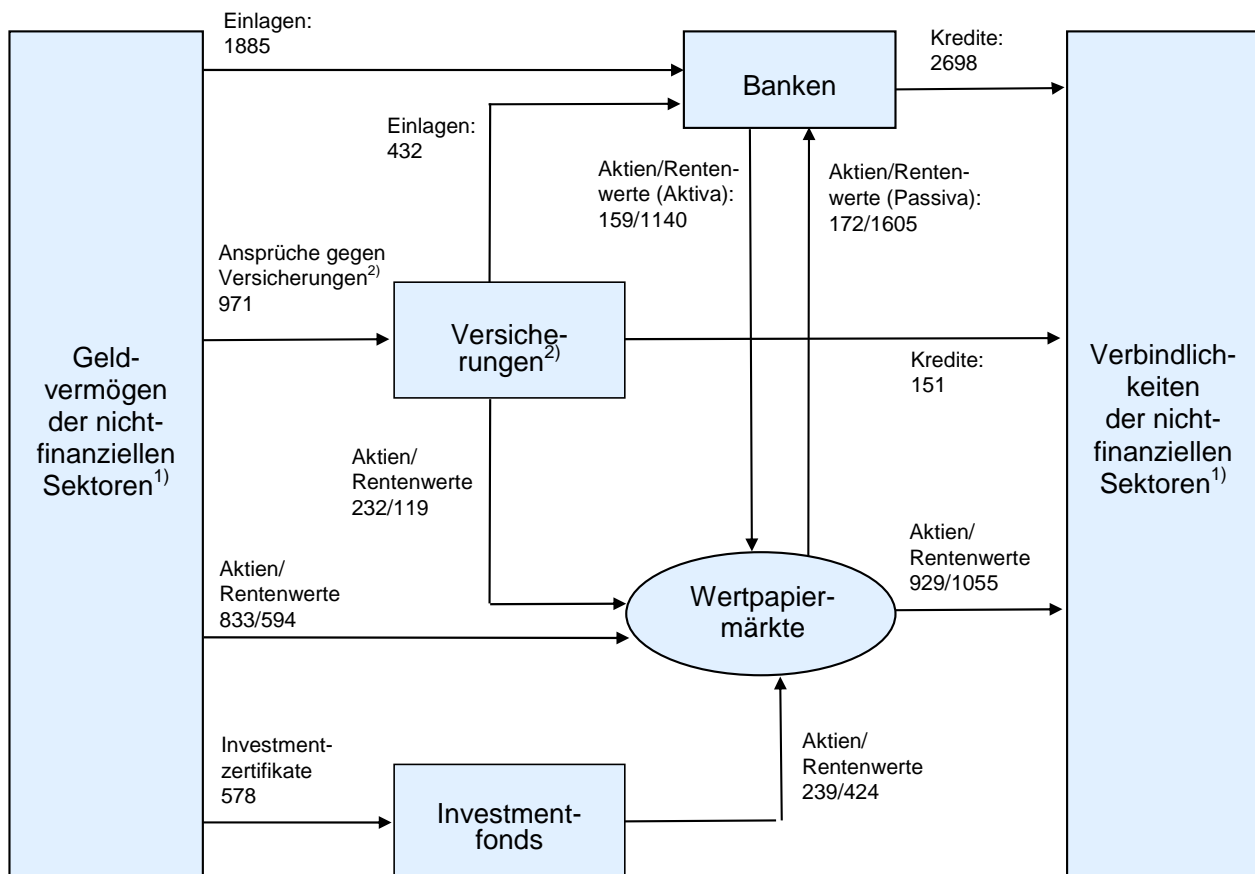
Einlagen:
1885

Banken

Kredite:
2698

Einlagen:
432

Aktien/Rentenwerte (Aktiva):
159/1140

Aktien/Rentenwerte (Passiva):
172/1605

Ansprüche gegen Versicherungen$^{2)}$
971

Geldvermögen der nichtfinanziellen Sektoren$^{1)}$

Versicherungen$^{2)}$

Kredite:
151

Verbindlichkeiten der nichtfinanziellen Sektoren$^{1)}$

Aktien/
Rentenwerte
232/119

Aktien/
Rentenwerte
929/1055

Aktien/
Rentenwerte
833/594

Wertpapiermärkte

Investmentzertifikate
578

Aktien/
Rentenwerte
239/424

Investmentfonds